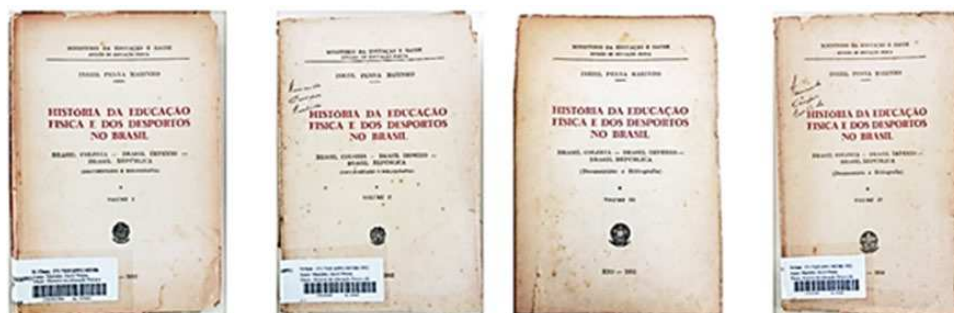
MINISTÉRIO DA EDUCAÇÃO E SAÚDE
DIVISÃO DE EDUCAÇÃO FÍSICA

INEZIL PENNA MARINHO

HISTÓRIA DA EDUCAÇÃO FÍSICA E DOS DESPORTOS NO BRASIL

BRASIL COLÔNIA — BRASIL IMPÉRIO — BRASIL REPÚBLICA
(DOCUMENTÁRIO E BIBLIOGRAFIA)

VOLUME I

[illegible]

MINISTÉRIO DA EDUCAÇÃO E SAÚDE
DIVISÃO DE EDUCAÇÃO FÍSICA

INEZIL PENNA MARINHO

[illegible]

HISTÓRIA DA EDUCAÇÃO FÍSICA E DOS DESPORTOS NO BRASIL

BRASIL COLÔNIA — BRASIL IMPÉRIO — BRASIL REPÚBLICA
(DOCUMENTÁRIO E BIBLIOGRAFIA)

VOLUME II

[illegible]

MINISTÉRIO DA EDUCAÇÃO E SAÚDE
DIVISÃO DE EDUCAÇÃO FÍSICA

INEZIL PENNA MARINHO

HISTÓRIA DA EDUCAÇÃO FÍSICA E DOS DESPORTOS NO BRASIL

BRASIL COLÔNIA — BRASIL IMPÉRIO — BRASIL REPÚBLICA
(Documentário e Bibliografia)

VOLUME III

RIO — 1953

MINISTÉRIO DA EDUCAÇÃO E SAÚDE
DIVISÃO DE EDUCAÇÃO FÍSICA

INEZIL PENNA MARINHO

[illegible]

HISTÓRIA DA EDUCAÇÃO FÍSICA E DOS DESPORTOS NO BRASIL

BRASIL COLÔNIA — BRASIL IMPÉRIO — BRASIL REPÚBLICA
(Documentário e Bibliografia)

VOLUME IV

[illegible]